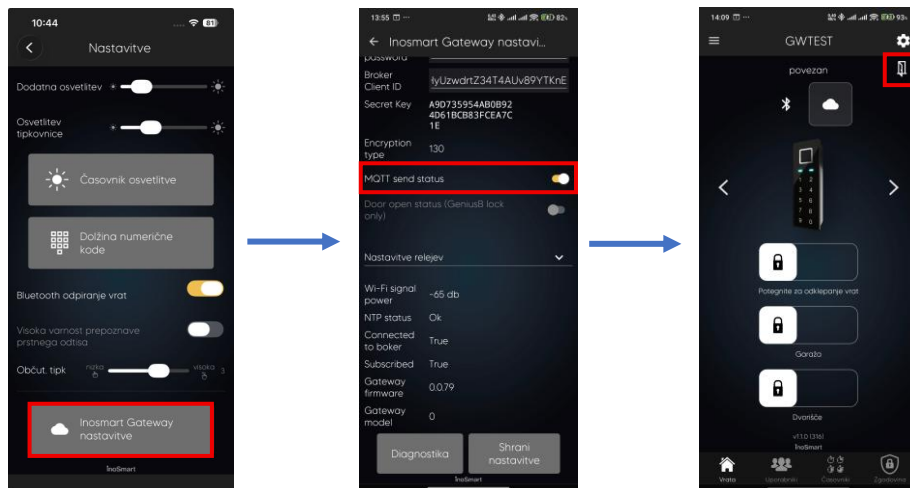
10:44
Nastavitve
Dodatna osvetlitev
Osvetlitev tipkovnice
Časovnik osvetlitve
Dolžina numerične kode
Bluetooth odpiranje vrat
Visoka varnost prepoznave prstnega odtisa
Občut. tipk
nizka
visoka
1
3
Inosmart Gateway nastavitve
InoSmart

13:55
82
← Inosmart Gateway nastavi...
password
Broker Client ID
lyUzwdrtZ34T4AUv89YTKnE
Secret Key
A9D735954AB0B924D61BCB83FCEA7C1E
Encryption type
130
MQTT send status
Door open status (GeniusB lock only)
Nastavitve relejev
Wi-Fi signal power
-65 db
NTP status
Ok
Connected to boker
True
Subscribed
True
Gateway firmware
0.0.79
Gateway model
0
Diagnostika
Shrani nastavitve
InoSmart

14:09
93
GWTEST
povezan
Potegnite za odklepanje vrat
Garaža
Dvorišče
v1.1.0 (316)
InoSmart
Vrata
Uporabniki
Časovniki
Zgodovina